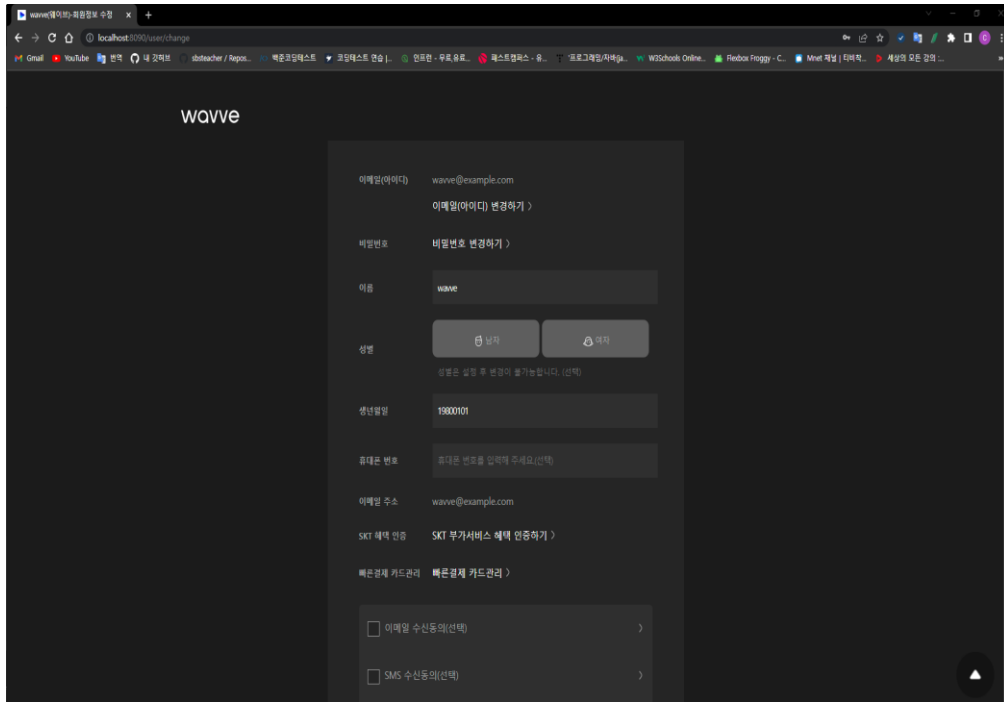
wavve(웨이브)-회원정보 수정 × +

localhost:8090/user/change

Gmail YouTube 번역 내 깃허브 sbsteacher / Repos... 백준코딩테스트 코딩테스트 연습 |... 인프런 - 무료,유료... 패스트캠퍼스 - 온... '프로그래밍/자바(ja... W3Schools Online... Flexbox Froggy - C... Mnet 채널 | 티비작... 세상의 모든 강의 :...

wavve

이메일(아이디) wavve@example.com

이메일(아이디) 변경하기 〉

비밀번호 비밀번호 변경하기 〉

이름 wavve

성별 남자 여자

성별은 설정 후 변경이 불가능합니다. (선택)

생년월일 19800101

휴대폰 번호 휴대폰 번호를 입력해 주세요(선택)

이메일 주소 wavve@example.com

SKT 혜택 인증 SKT 부가서비스 혜택 인증하기 〉

빠른결제 카드관리 빠른결제 카드관리 〉

이메일 수신동의(선택) 〉

SMS 수신동의(선택) 〉